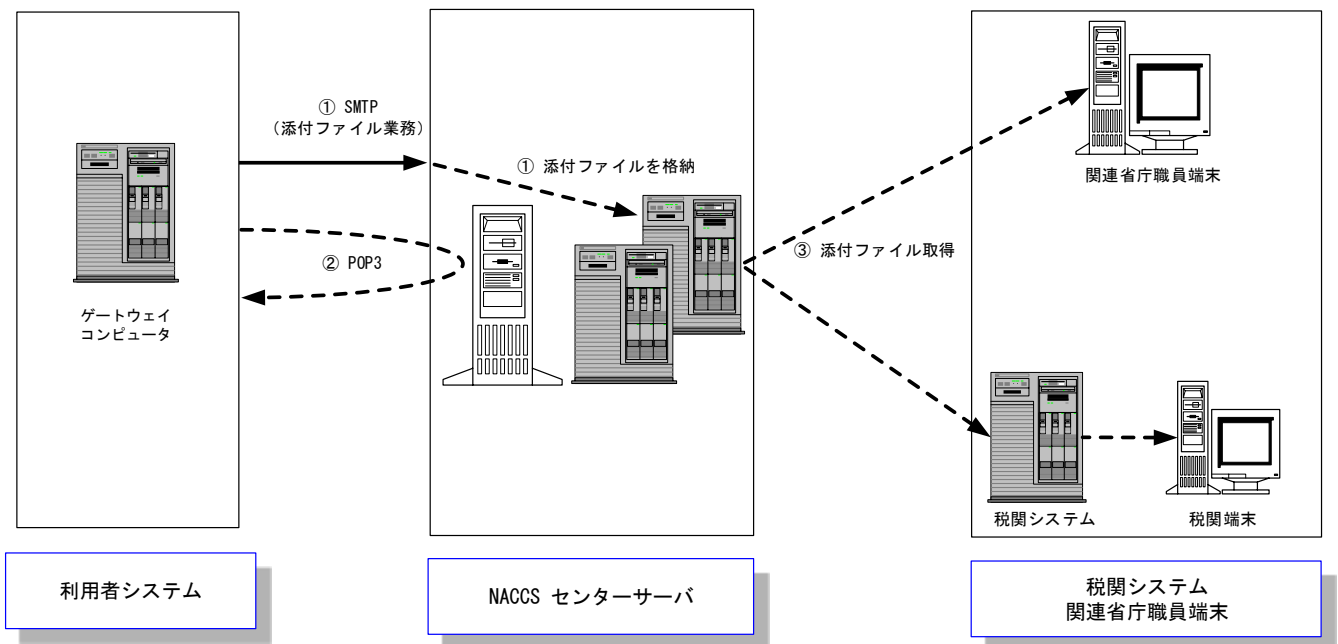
① SMTP
（添付ファイル業務）

① 添付ファイルを格納

② POP3

③ 添付ファイル取得

ゲートウェイ
コンピュータ

関連省庁職員端末

税関システム

税関端末

利用者システム

NACCS センターサーバ

税関システム
関連省庁職員端末